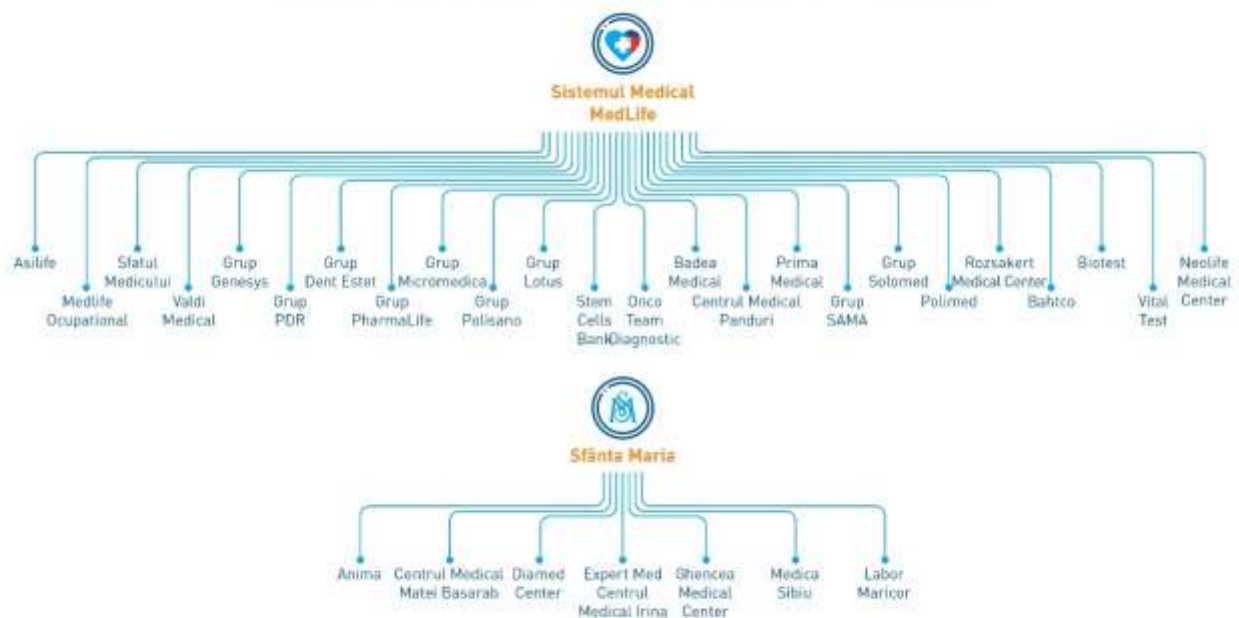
Sistemul Medical MedLife

Asilife

Medlife Ocupational

Sfatul Medicului

Valdi Medical

Grup Genesys

Grup PDR

Grup Dent Estet

Grup PharmaLife

Grup Micromedica

Grup Polisano

Grup Lotus

Stem Cells Bank

Onco Team Diagnostic

Badea Medical

Centrul Medical Panduri

Prima Medical

Grup SAMA

Grup Solomed

Polimed

Rozsakert Medical Center

Bahtco

Biotest

Vital Test

Neolife Medical Center

Sfânta Maria

Anima

Centrul Medical Matei Basarab

Diamed Center

Expert Med Centrul Medical Irina

Ghencea Medical Center

Medica Sibiu

Labor Maricor